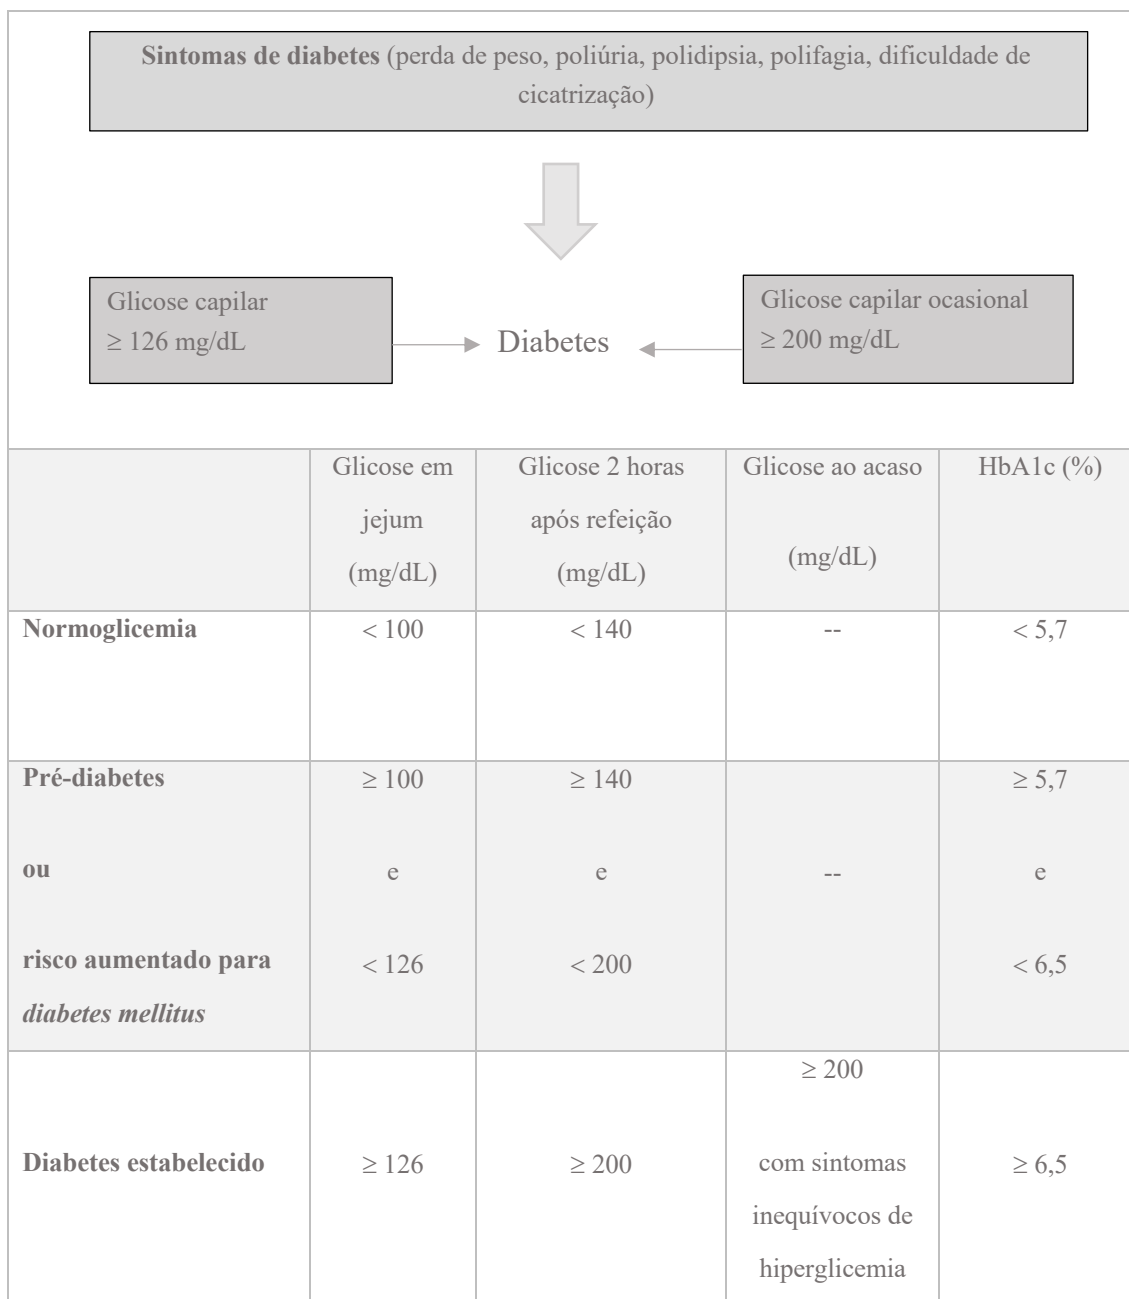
**Sintomas de diabetes** (perda de peso, poliúria, polidipsia, polifagia, dificuldade de cicatrização)

Glicose capilar $\geq$ 126 mg/dL

Diabetes

Glicose capilar ocasional $\geq$ 200 mg/dL

| | Glicose em jejum (mg/dL) | Glicose 2 horas após refeição (mg/dL) | Glicose ao acaso (mg/dL) | HbA1c (%) |
|---|---|---|---|---|
| **Normoglicemia** | < 100 | < 140 | -- | < 5,7 |
| **Pré-diabetes ou risco aumentado para *diabetes mellitus*** | $\geq$ 100 e < 126 | $\geq$ 140 e < 200 | -- | $\geq$ 5,7 e < 6,5 |
| **Diabetes estabelecido** | $\geq$ 126 | $\geq$ 200 | $\geq$ 200 com sintomas inequívocos de hiperglicemia | $\geq$ 6,5 |